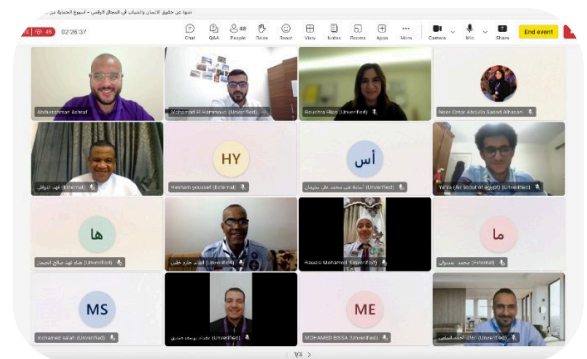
معاً نحو تحقيق الانسان والشباب في النضال الرقمي - الأسبوع الحضاري من...

45 02:26:37

Chat Q&A 48 People Raise React View Notes Rooms Apps More Camera Mic Share End event

Abdulrahman Ashraf

Mohammad Al-Hammouri (Unverified)

Rawaha Alkes (Unverified)

Noor Omar Abdulla Saeed Alhosan

فهد الثوابي (Unverified)

HY
Hesham youssef (External)

أس
أسامة السيد محمد علي سليمان (Unverified)

Yahia Abdullah elgrab (Unverified)

ها
هشام فهد صالح النجيم (Unverified)

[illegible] (Unverified)

Hawaa Mohamed Sayed (Unverified)

ما
ماجد محمد سيدوك (External)

MS
Mohamed Salah (Unverified)

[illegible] (Unverified)

ME
MOHAMED ESSA (Unverified)

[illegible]

< 1/2 >